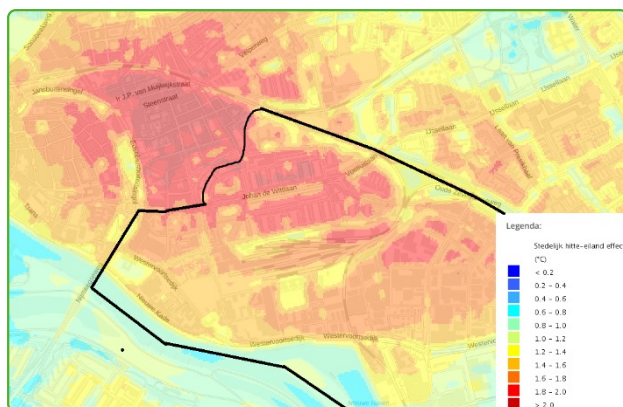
Ir. J.P. van Muijlwijkstraat
Steenstraat
Weverstraat
Jansbuitensingel
Johan de Wittlaan
IJssellaan
Westervoortsedijk
Nieuwe Kade
Oude Kraan
Legenda:
Stedelijk hitte-eiland effec
(°C)
< 0.2
0.2 - 0.4
0.4 - 0.6
0.6 - 0.8
0.8 - 1.0
1.0 - 1.2
1.2 - 1.4
1.4 - 1.6
1.6 - 1.8
1.8 - 2.0
> 2.0